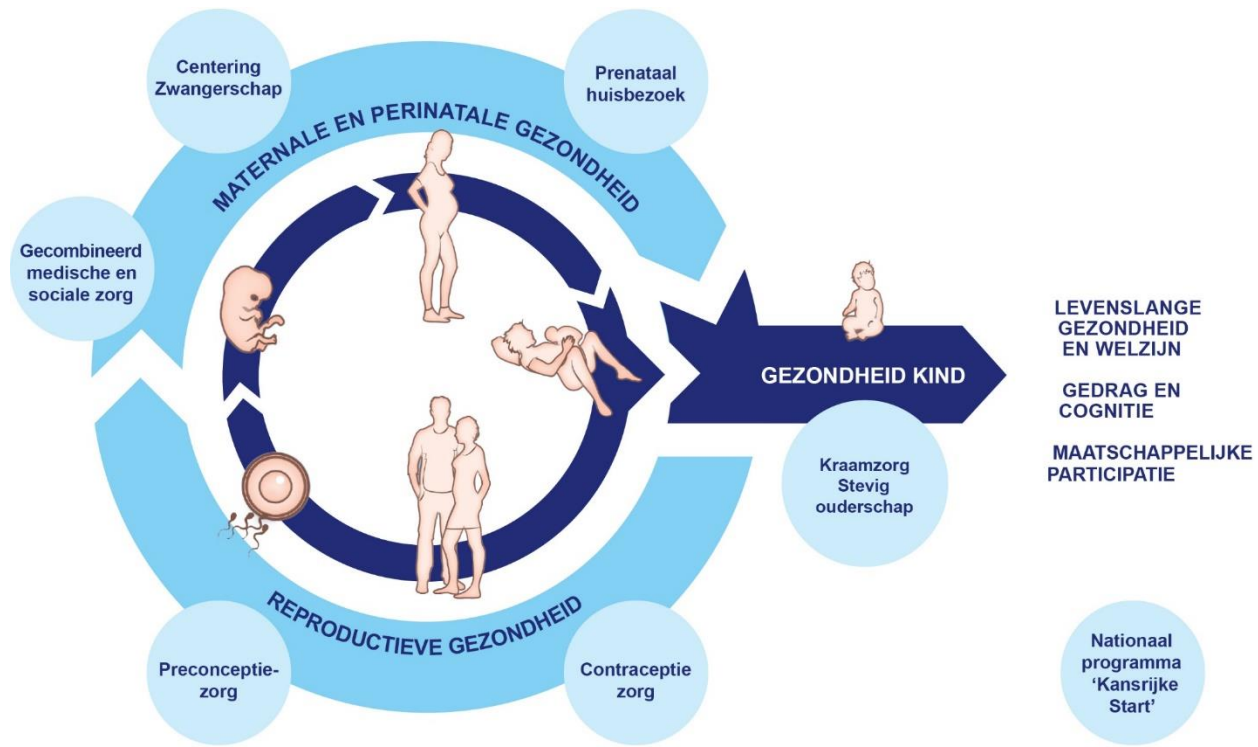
Centering Zwangerschap

Prenataal huisbezoek

MATERNALE EN PERINATALE GEZONDHEID

Gecombineerd medische en sociale zorg

GEZONDHEID KIND

LEVENSLANGE GEZONDHEID EN WELZIJN

GEDRAG EN COGNITIE

MAATSCHAPPELIJKE PARTICIPATIE

Kraamzorg Stevig ouderschap

REPRODUCTIEVE GEZONDHEID

Preconceptie-zorg

Contraceptie zorg

Nationaal programma 'Kansrijke Start'